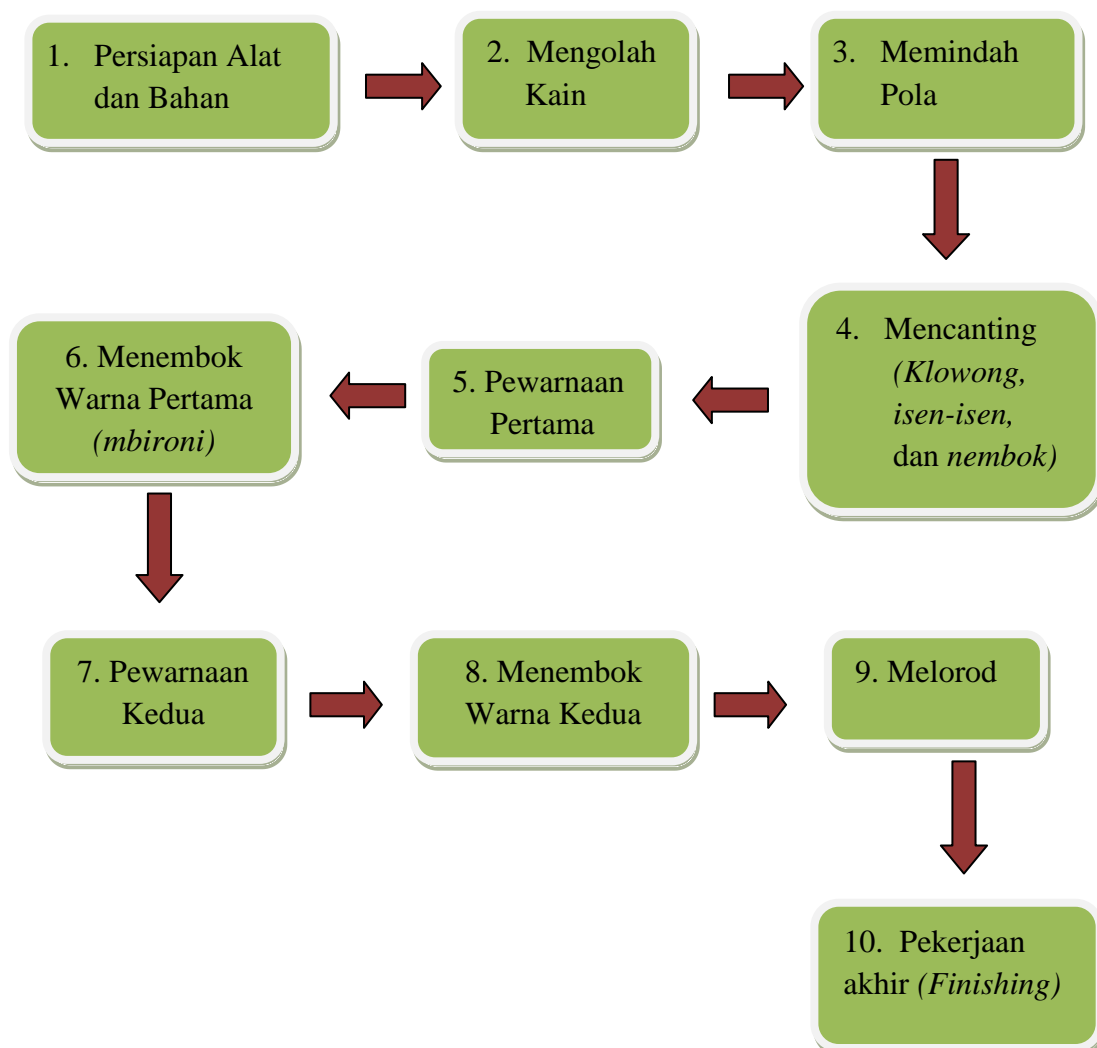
1. Persiapan Alat dan Bahan

2. Mengolah Kain

3. Memindah Pola

4. Mencanting (Klowong, isen-isen, dan nembok)

5. Pewarnaan Pertama

6. Menembok Warna Pertama (mbironi)

7. Pewarnaan Kedua

8. Menembok Warna Kedua

9. Melorod

10. Pekerjaan akhir (Finishing)